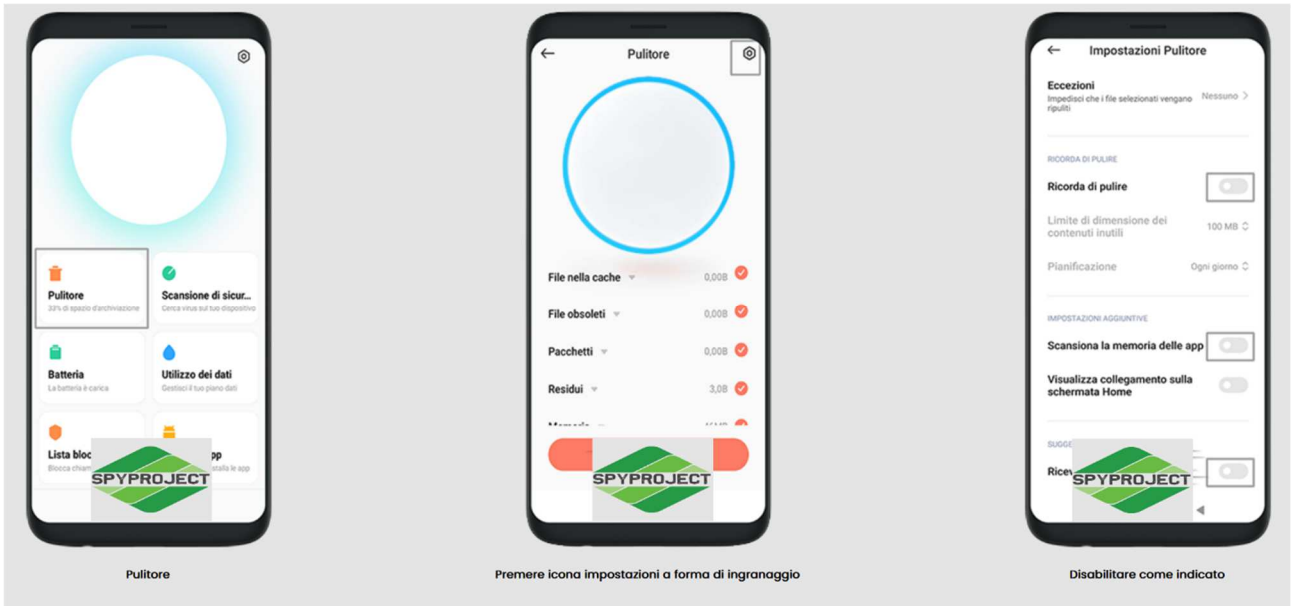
Pulitore
33% di spazio d'archiviazione

Scansione di sicur...
Cerca virus sul tuo dispositivo

Batteria
La batteria è carica

Utilizzo dei dati
Gestisci il tuo piano dati

Lista bloc
Blocca chiam

pp
stalla le app

SPYPROJECT

Pulitore

Pulitore

File nella cache 0,00B
File obsoleti 0,00B
Pacchetti 0,00B
Residui 3,0B

SPYPROJECT

Premere icona impostazioni a forma di ingranaggio

Impostazioni Pulitore

Eccezioni
Impedisci che i file selezionati vengano ripuliti
Nessuno >

RICORDA DI PULIRE
Ricorda di pulire
Limite di dimensione dei contenuti inutili 100 MB
Pianificazione Ogni giorno

IMPOSTAZIONI AGGIUNTIVE
Scansiona la memoria delle app
Visualizza collegamento sulla schermata Home

SUGG
Ricev

SPYPROJECT

Disabilitare come indicato